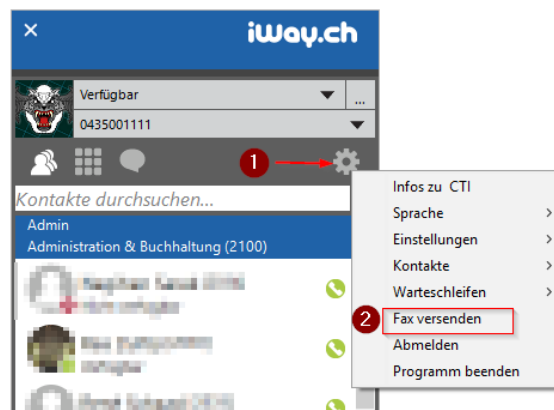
×

iWay.ch

Verfügbar

...

0435001111

1

Kontakte durchsuchen...

Admin

Administration & Buchhaltung (2100)

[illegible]

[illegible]

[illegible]

Infos zu CTI

Sprache

Einstellungen

Kontakte

Warteschleifen

2

Fax versenden

Abmelden

Programm beenden